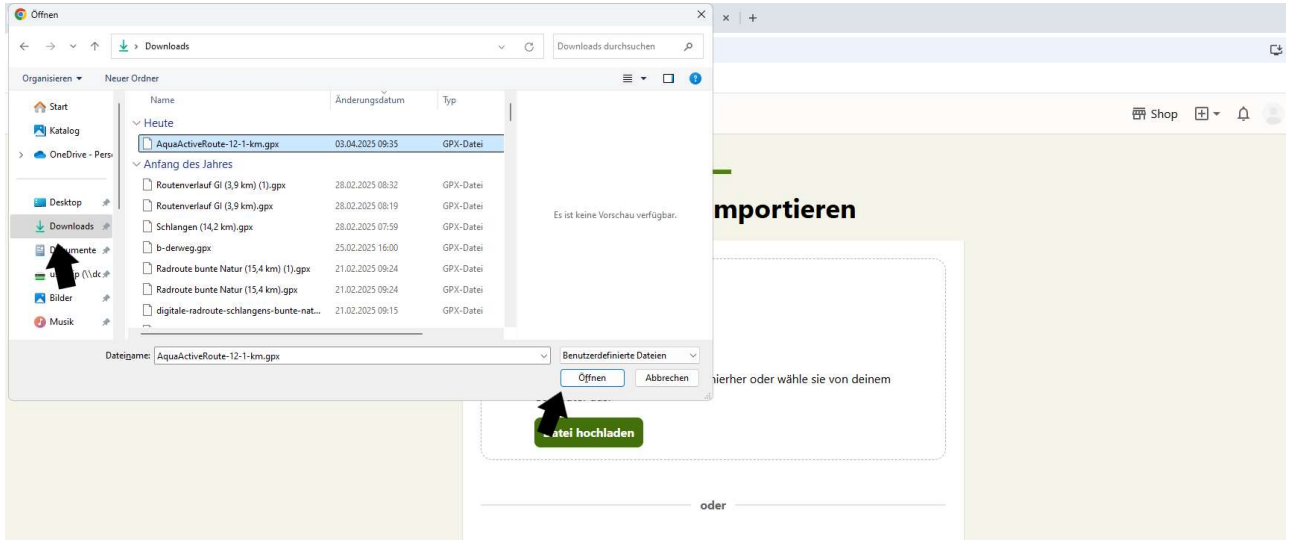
Öffnen

Downloads

Downloads durchsuchen

Organisieren ▾ Neuer Ordner

Start
Katalog
OneDrive - Pers
Desktop
Downloads
D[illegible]umente
u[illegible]p (\\dc
Bilder
Musik

| Name | Änderungsdatum | Typ |
|---|---|---|
| Heute | | |
| AquaActiveRoute-12-1-km.gpx | 03.04.2025 09:35 | GPX-Datei |
| Anfang des Jahres | | |
| Routenverlauf GI (3,9 km) (1).gpx | 28.02.2025 08:32 | GPX-Datei |
| Routenverlauf GI (3,9 km).gpx | 28.02.2025 08:19 | GPX-Datei |
| Schlangen (14,2 km).gpx | 28.02.2025 07:59 | GPX-Datei |
| b-derweg.gpx | 25.02.2025 16:00 | GPX-Datei |
| Radroute bunte Natur (15,4 km) (1).gpx | 21.02.2025 09:24 | GPX-Datei |
| Radroute bunte Natur (15,4 km).gpx | 21.02.2025 09:24 | GPX-Datei |
| digitale-radroute-schlangens-bunte-nat... | 21.02.2025 09:15 | GPX-Datei |

Es ist keine Vorschau verfügbar.

Dateiname: AquaActiveRoute-12-1-km.gpx

Benutzerdefinierte Dateien

Öffnen Abbrechen

Shop

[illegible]mportieren

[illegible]nierher oder wähle sie von deinem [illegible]

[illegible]atei hochladen

oder